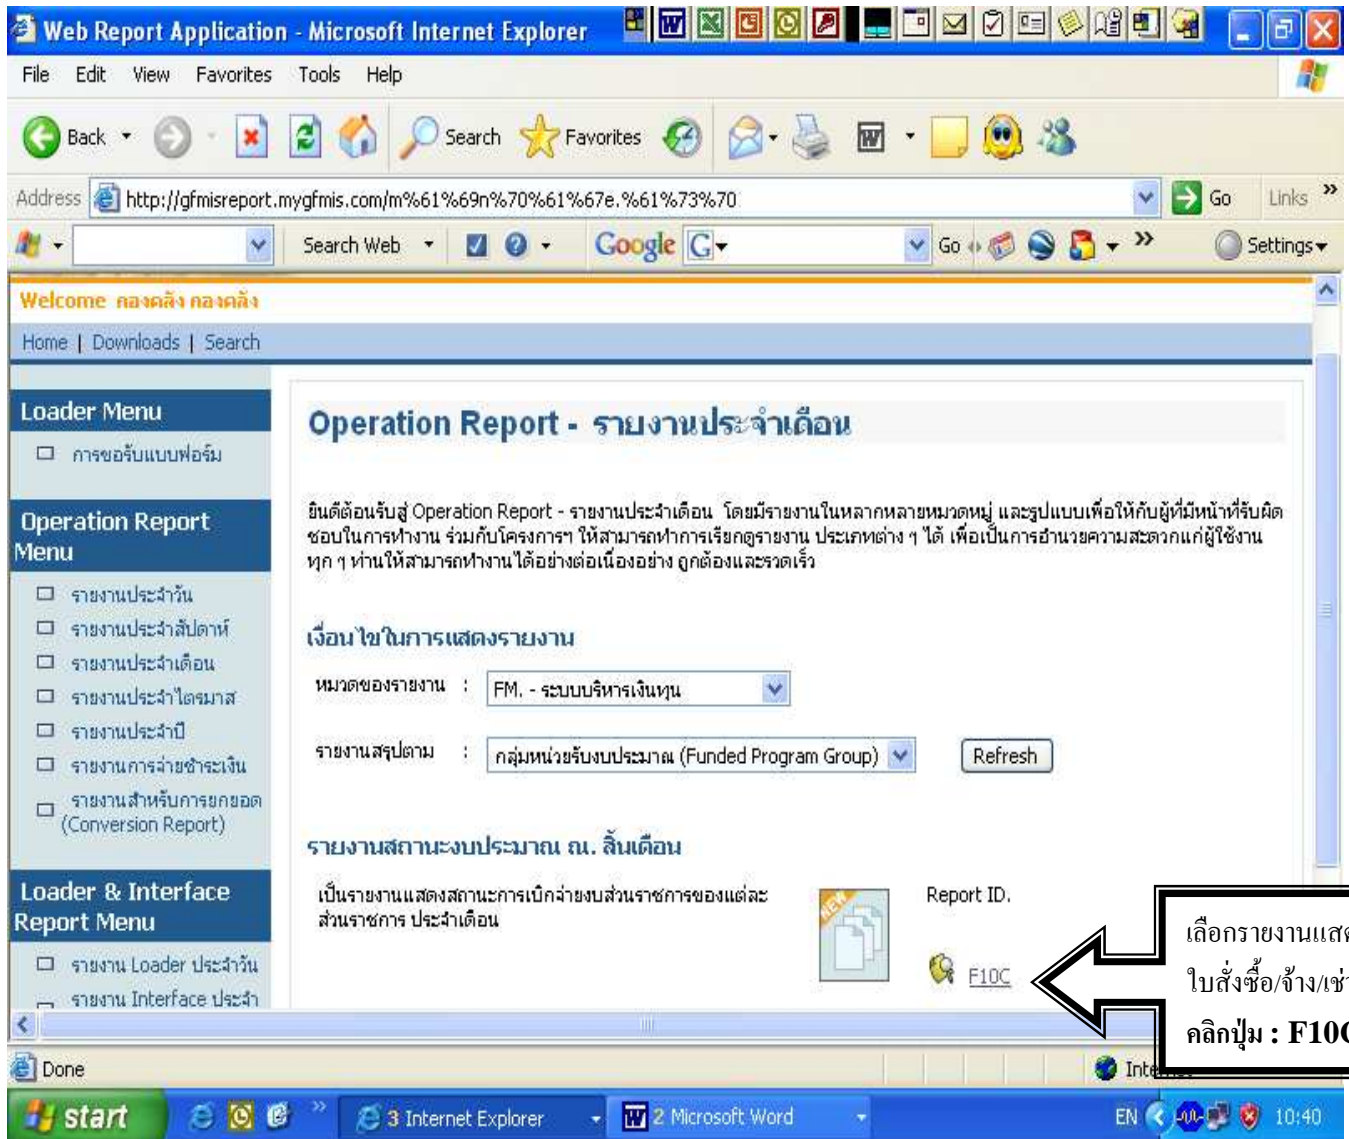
Web Report Application - Microsoft Internet Explorer

File Edit View Favorites Tools Help

Back Search Favorites

Address http://gfmisreport.mygfmis.com/m%61%69n%70%61%67e.%61%73%70 Go Links »

Search Web Google Go Settings

Welcome กองคลัง กองคลัง

Home | Downloads | Search

Loader Menu

การขอรับแบบฟอร์ม

Operation Report Menu

รายงานประจำวัน

รายงานประจำสัปดาห์

รายงานประจำเดือน

รายงานประจำไตรมาส

รายงานประจำปี

รายงานการจ่ายชำระเงิน

รายงานสำหรับการยกยอด (Conversion Report)

Loader & Interface Report Menu

รายงาน Loader ประจำวัน

รายงาน Interface ประจำ

Operation Report - รายงานประจำเดือน

ยินดีต้อนรับสู่ Operation Report - รายงานประจำเดือน โดยมีรายงานในหลากหลายหมวดหมู่ และรูปแบบเพื่อให้กับผู้ที่มีหน้าที่รับผิดชอบในการทำงาน ร่วมกับโครงการฯ ให้สามารถทำการเรียกดูรายงาน ประเภทต่าง ๆ ได้ เพื่อเป็นการอำนวยความสะดวกแก่ผู้ใช้งานทุก ๆ ท่านให้สามารถทำงานได้อย่างต่อเนื่องอย่าง ถูกต้องและรวดเร็ว

เงื่อนไขในการแสดงรายงาน

หมวดของรายงาน : FM. - ระบบบริหารเงินทุน

รายงานสรุปตาม : กลุ่มหน่วยรับงบประมาณ (Funded Program Group) Refresh

รายงานสถานะงบประมาณ ณ. สิ้นเดือน

เป็นรายงานแสดงสถานะการเบิกจ่ายงบส่วนราชการของแต่ละส่วนราชการ ประจำเดือน

NEW

Report ID.

F10C

เลือกรายงานแสด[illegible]

ใบสั่งซื้อ/จ้าง/เช่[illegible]

คลิกปุ่ม : F10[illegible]

Done

Inte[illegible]

start

3 Internet Explorer

2 Microsoft Word

EN 10:40